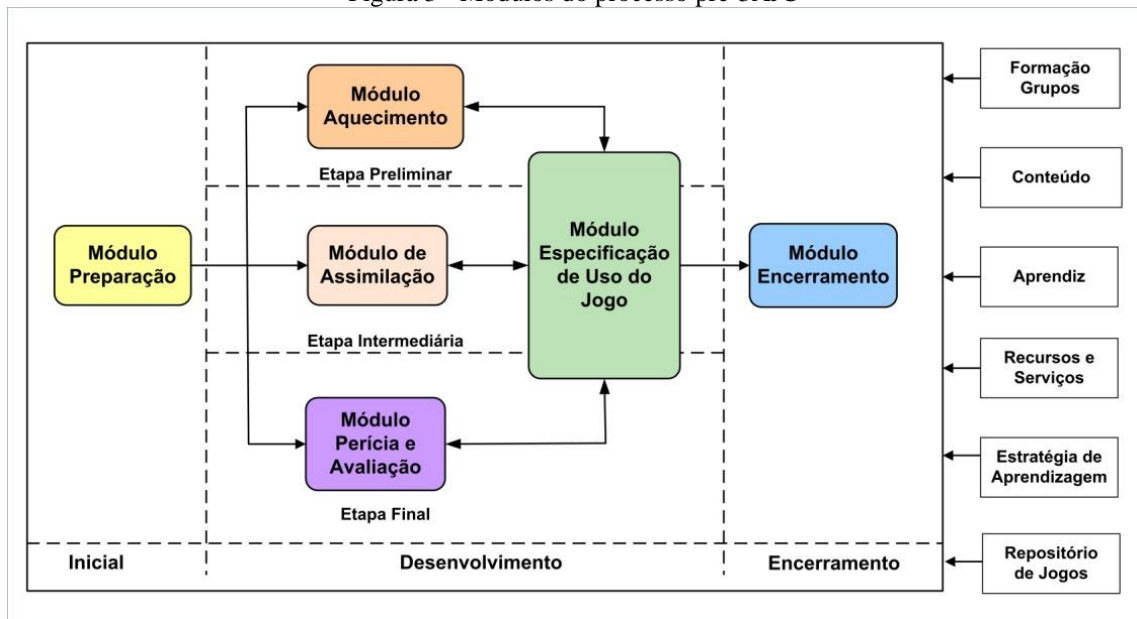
Figura 8 - Módulos do processo pré-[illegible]

Módulo Aquecimento

Etapa Preliminar

Módulo Preparação

Módulo de Assimilação

Módulo Especificação de Uso do Jogo

Módulo Encerramento

Etapa Intermediária

Módulo Perícia e Avaliação

Etapa Final

Inicial

Desenvolvimento

Encerramento

Formação Grupos

Conteúdo

Aprendiz

Recursos e Serviços

Estratégia de Aprendizagem

Repositório de Jogos